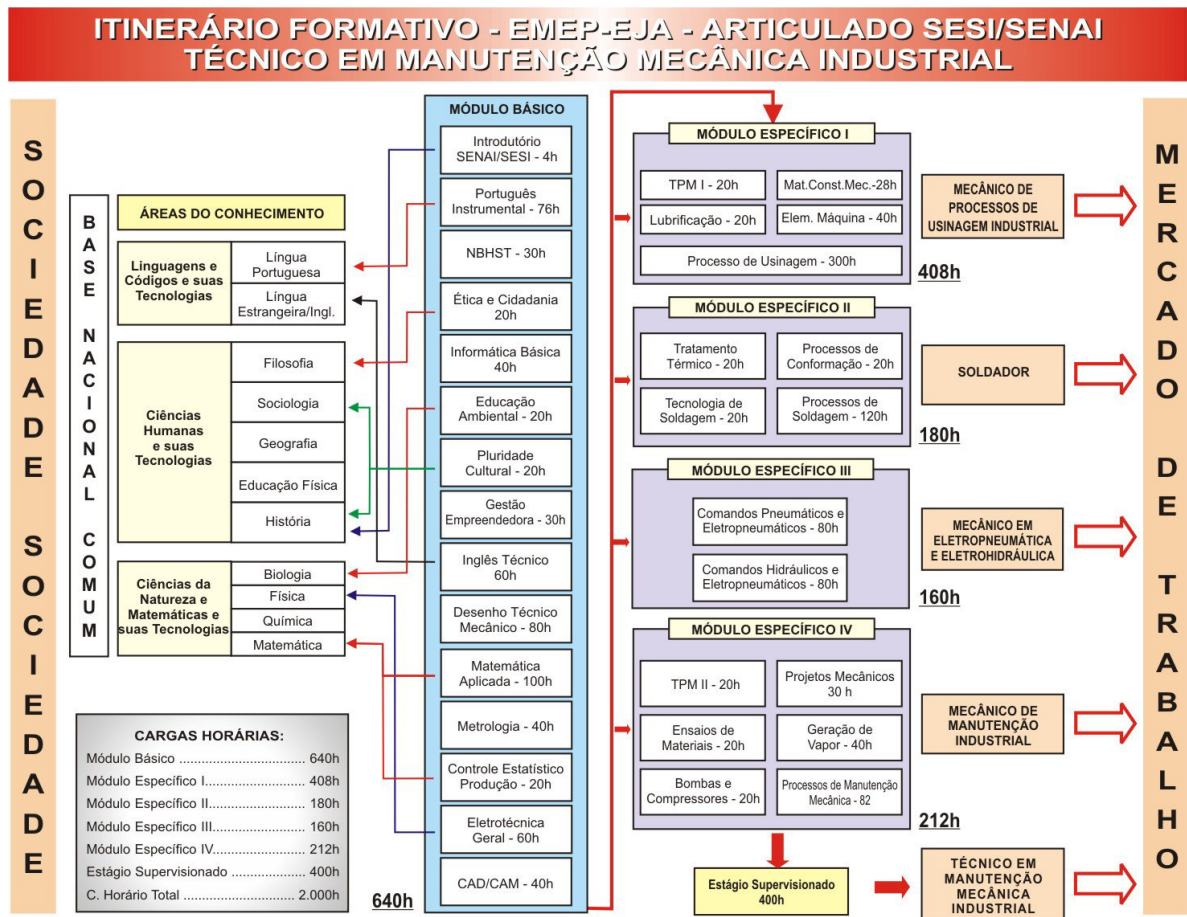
ITINERÁRIO FORMATIVO - EMEP-EJA - ARTICULADO SESI/SENAI
TÉCNICO EM MANUTENÇÃO MECÂNICA INDUSTRIAL

SOCIEDADE SOCIEDADE

BASE NACIONAL COMUM

ÁREAS DO CONHECIMENTO

Linguagens e Códigos e suas Tecnologias
Língua Portuguesa
Língua Estrangeira/Ingl.

Ciências Humanas e suas Tecnologias
Filosofia
Sociologia
Geografia
Educação Física
História

Ciências da Natureza e Matemáticas e suas Tecnologias
Biologia
Física
Química
Matemática

CARGAS HORÁRIAS:
Módulo Básico .................................. 640h
Módulo Específico I........................... 408h
Módulo Específico II.......................... 180h
Módulo Específico III......................... 160h
Módulo Específico IV......................... 212h
Estágio Supervisionado .................... 400h
C. Horário Total ............................. 2.000h

MÓDULO BÁSICO
Introdutório SENAI/SESI - 4h
Português Instrumental - 76h
NBHST - 30h
Ética e Cidadania 20h
Informática Básica 40h
Educação Ambiental - 20h
Pluridade Cultural - 20h
Gestão Empreendedora - 30h
Inglês Técnico 60h
Desenho Técnico Mecânico - 80h
Matemática Aplicada - 100h
Metrologia - 40h
Controle Estatístico Produção - 20h
Eletrotécnica Geral - 60h
CAD/CAM - 40h
640h

MÓDULO ESPECÍFICO I
TPM I - 20h
Mat.Const.Mec.-28h
Lubrificação - 20h
Elem. Máquina - 40h
Processo de Usinagem - 300h
408h

MECÂNICO DE PROCESSOS DE USINAGEM INDUSTRIAL

MÓDULO ESPECÍFICO II
Tratamento Térmico - 20h
Processos de Conformação - 20h
Tecnologia de Soldagem - 20h
Processos de Soldagem - 120h
180h

SOLDADOR

MÓDULO ESPECÍFICO III
Comandos Pneumáticos e Eletropneumáticos - 80h
Comandos Hidráulicos e Eletropneumáticos - 80h
160h

MECÂNICO EM ELETROPNEUMÁTICA E ELETROHIDRÁULICA

MÓDULO ESPECÍFICO IV
TPM II - 20h
Projetos Mecânicos 30 h
Ensaios de Materiais - 20h
Geração de Vapor - 40h
Bombas e Compressores - 20h
Processos de Manutenção Mecânica - 82
212h

MECÂNICO DE MANUTENÇÃO INDUSTRIAL

Estágio Supervisionado 400h

TÉCNICO EM MANUTENÇÃO MECÂNICA INDUSTRIAL

MERCADO DE TRABALHO